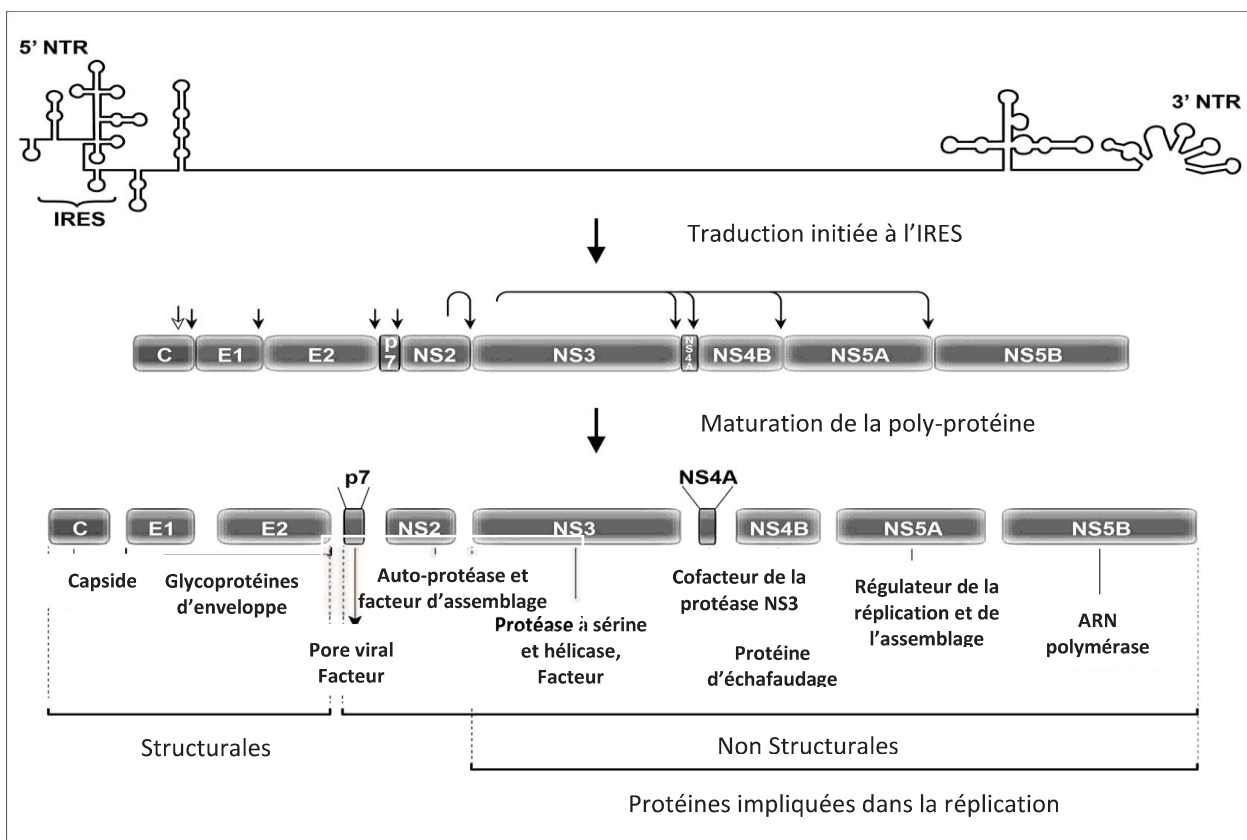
5' NTR

3' NTR

IRES

Traduction initiée à l'IRES

C E1 E2 p7 NS2 NS3 NS4A NS4B NS5A NS5B

Maturation de la poly-protéine

p7 NS4A

C E1 E2 NS2 NS3 NS4B NS5A NS5B

Capside

Glycoprotéines d'enveloppe

Auto-protéase et facteur d'assemblage

Cofacteur de la protéase NS3

Régulateur de la réplication et de l'assemblage

ARN polymérase

Pore viral Facteur

Protéase à sérine et hélicase, Facteur

Protéine d'échafaudage

Structurales

Non Structurales

Protéines impliquées dans la réplication